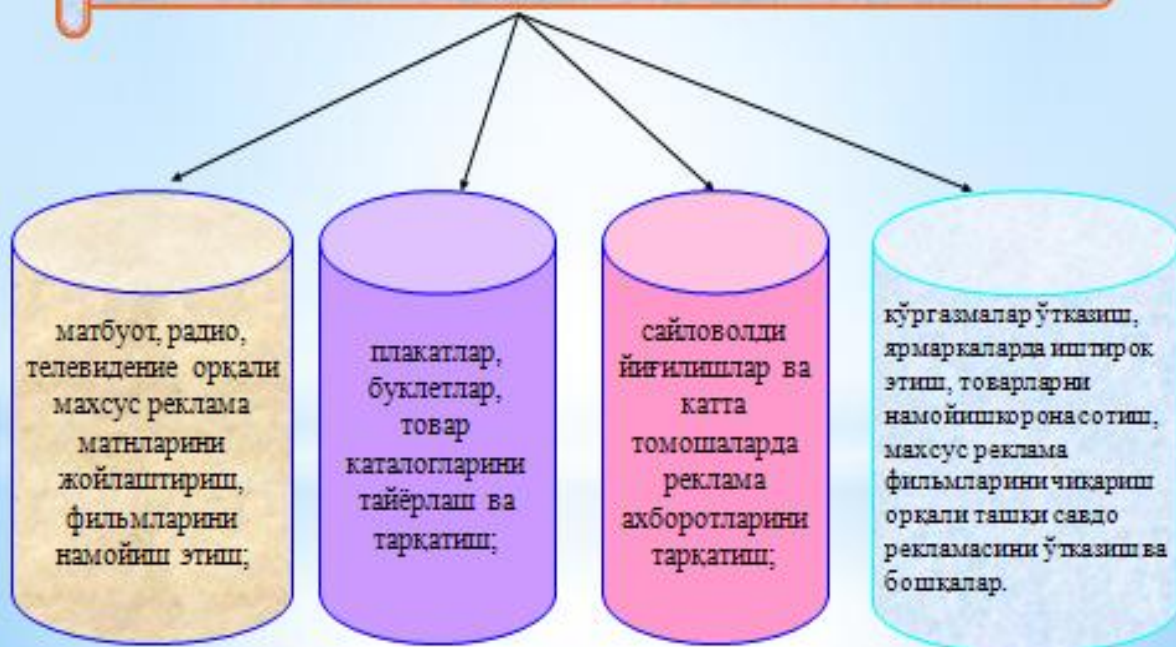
матбуот, радио, телевидение орқали махсус реклама матнларини жойлаштириш, фильмларини намойиш этиш;

плакатлар, буклетлар, товар каталогларини тайёрлаш ва тарқатиш;

сайловолди йиғилишлар ва катта томошаларда реклама ахборотларини тарқатиш;

кўргазмалар ўтказиш, ярмаркаларда иштирок этиш, товарларни намойишкорона сотиш, махсус реклама фильмларини чикариш орқали ташқи савдо рекламасини ўтказиш ва бошкалар.